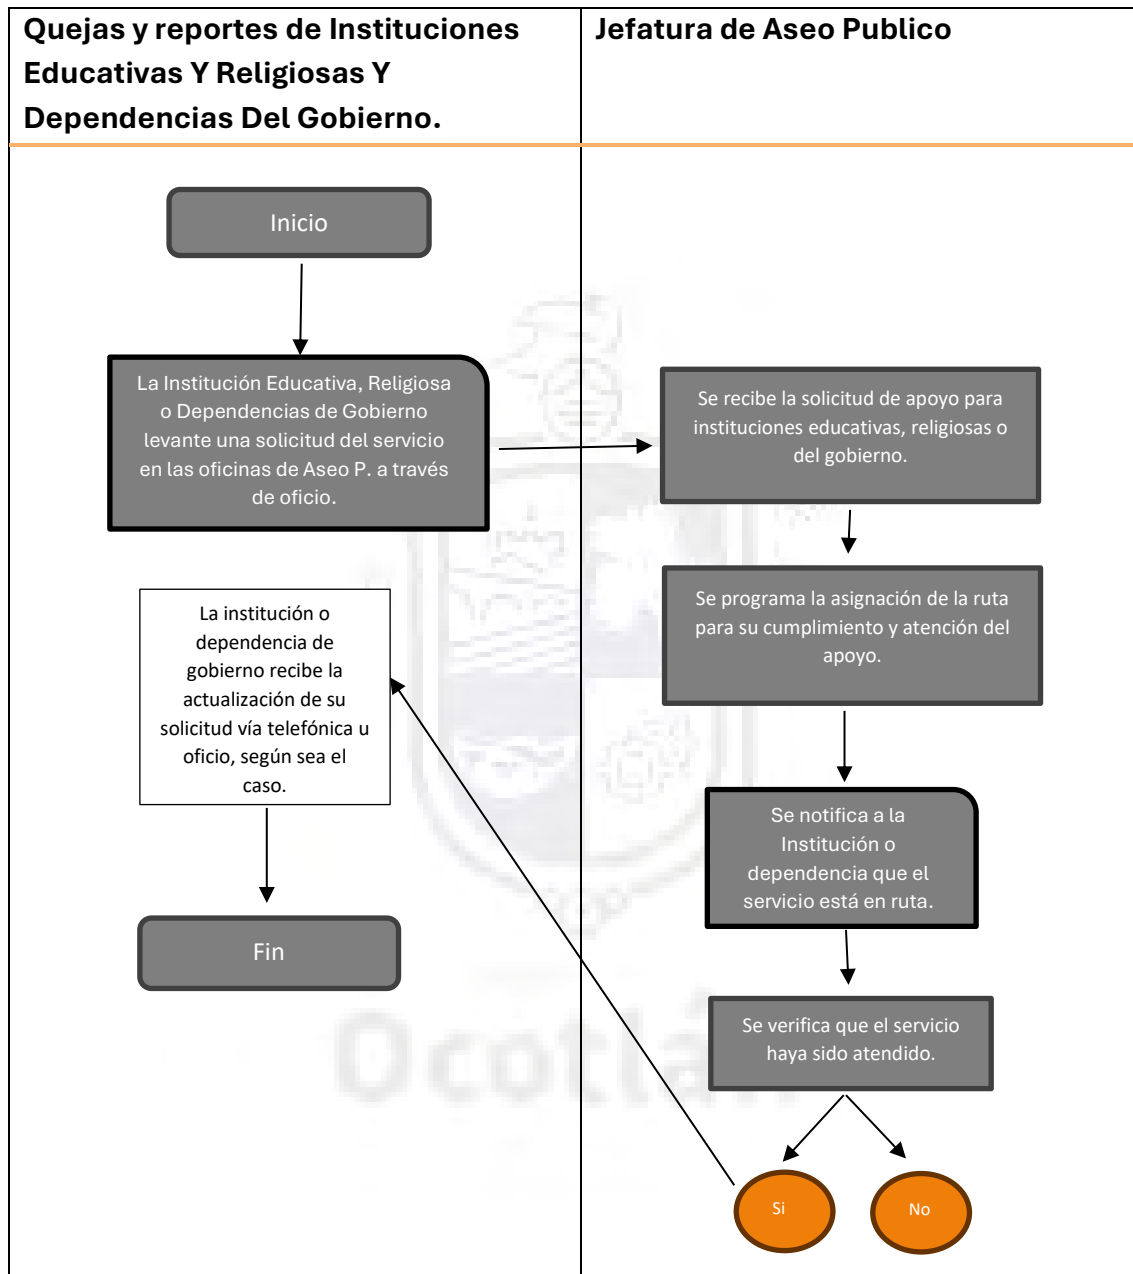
| Quejas y reportes de Instituciones Educativas Y Religiosas Y Dependencias Del Gobierno. | Jefatura de Aseo Publico |
|---|---|

Inicio

La Institución Educativa, Religiosa o Dependencias de Gobierno levante una solicitud del servicio en las oficinas de Aseo P. a través de oficio.

Se recibe la solicitud de apoyo para instituciones educativas, religiosas o del gobierno.

Se programa la asignación de la ruta para su cumplimiento y atención del apoyo.

Se notifica a la Institución o dependencia que el servicio está en ruta.

Se verifica que el servicio haya sido atendido.

Si

No

La institución o dependencia de gobierno recibe la actualización de su solicitud vía telefónica u oficio, según sea el caso.

Fin

Ocotlán